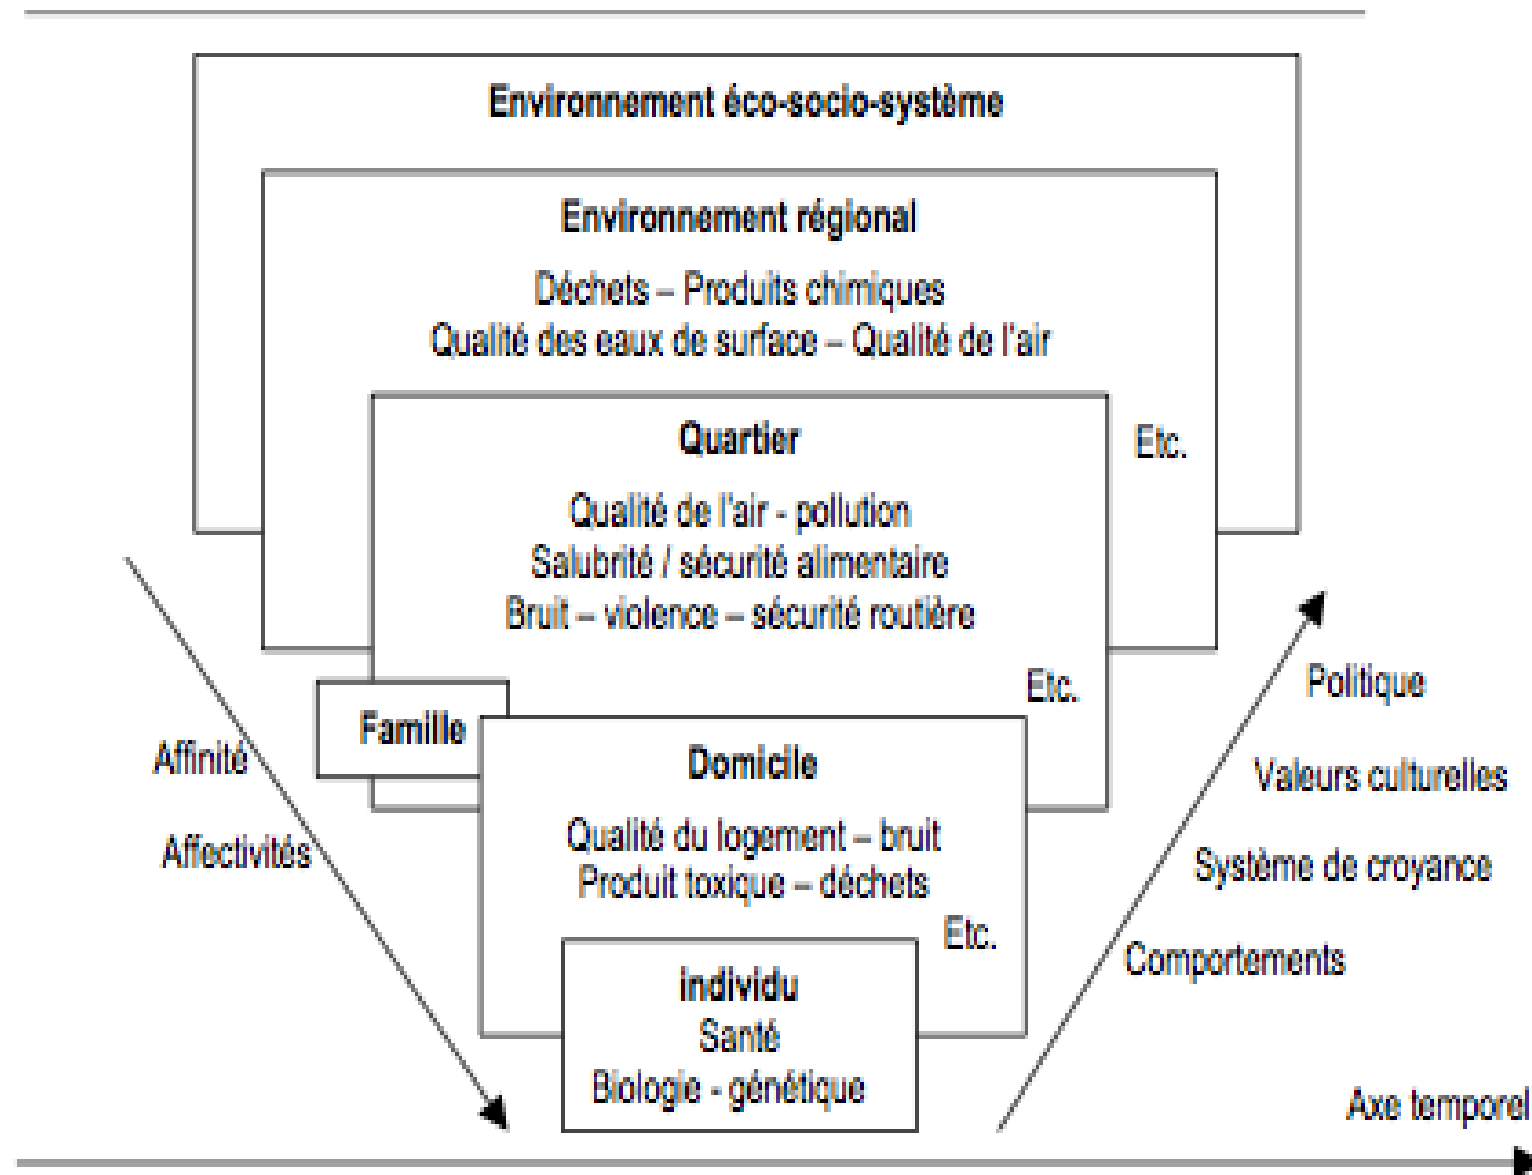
Environnement éco-socio-système

Environnement régional

Déchets – Produits chimiques
Qualité des eaux de surface – Qualité de l'air

Etc.

Quartier

Qualité de l'air - pollution
Salubrité / sécurité alimentaire
Bruit – violence – sécurité routière

Etc.

Famille

Domicile

Qualité du logement – bruit
Produit toxique – déchets

Etc.

Individu
Santé
Biologie - génétique

Affinité

Affectivités

Politique

Valeurs culturelles

Système de croyance

Comportements

Axe temporel